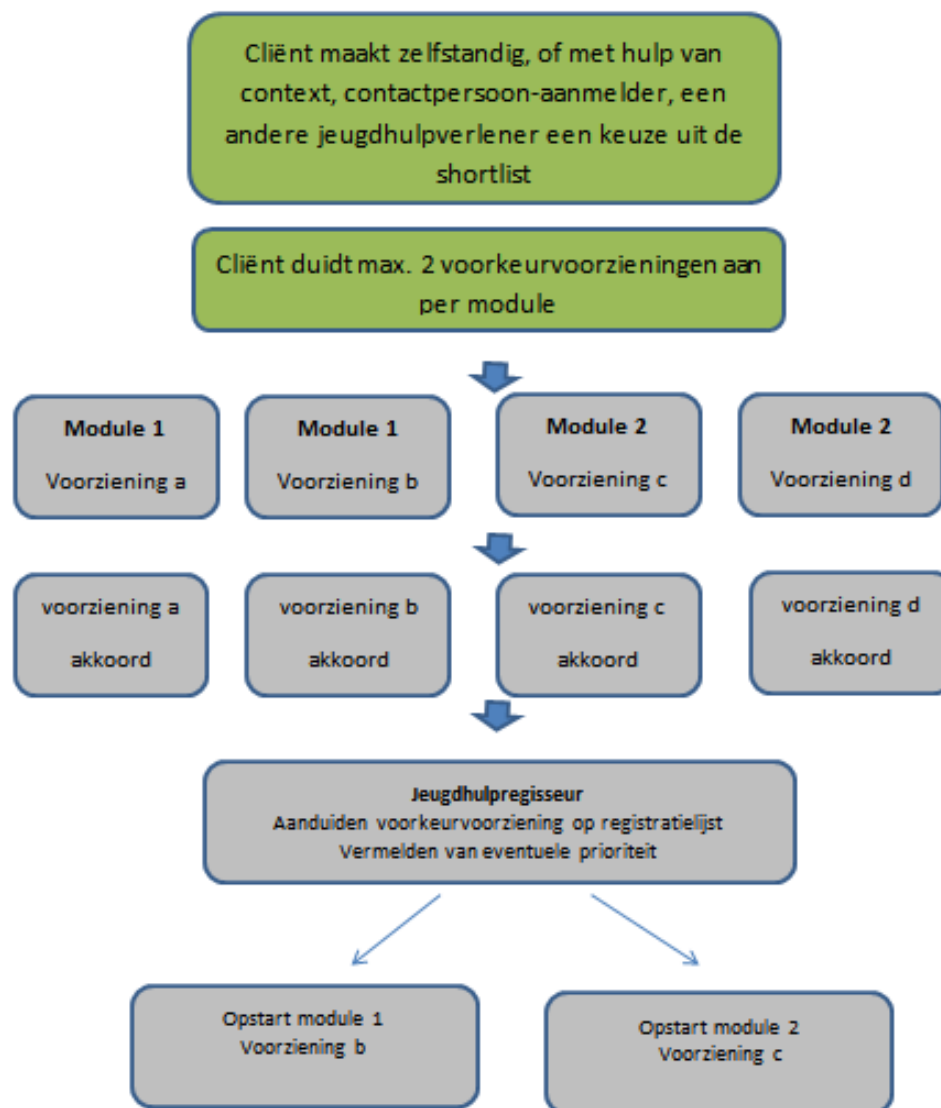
Cliënt maakt zelfstandig, of met hulp van context, contactpersoon-aanmelder, een andere jeugdhulpverlener een keuze uit de shortlist

Cliënt duidt max. 2 voorkeurvoorzieningen aan per module

**Module 1**
Voorziening a

**Module 1**
Voorziening b

**Module 2**
Voorziening c

**Module 2**
Voorziening d

voorziening a
akkoord

voorziening b
akkoord

voorziening c
akkoord

voorziening d
akkoord

**Jeugdhulpregisseur**
Aanduiden voorkeurvoorziening op registratielijst
Vermelden van eventuele prioriteit

Opstart module 1
Voorziening b

Opstart module 2
Voorziening c